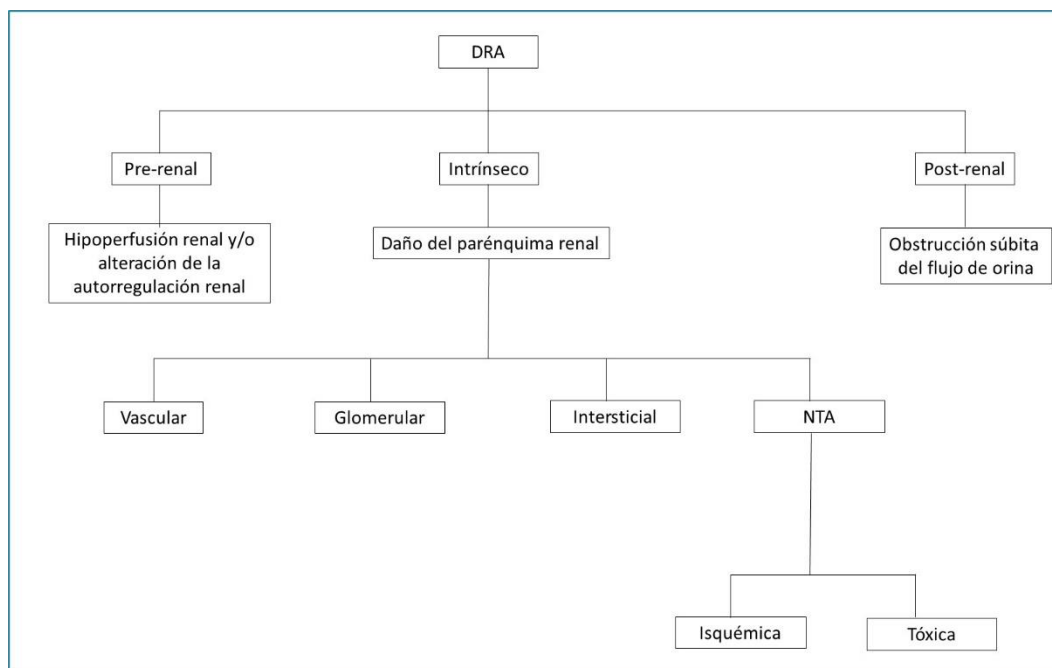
DRA

Pre-renal

Intrínseco

Post-renal

Hipoperfusión renal y/o alteración de la autorregulación renal

Daño del parénquima renal

Obstrucción súbita del flujo de orina

Vascular

Glomerular

Intersticial

NTA

Isquémica

Tóxica